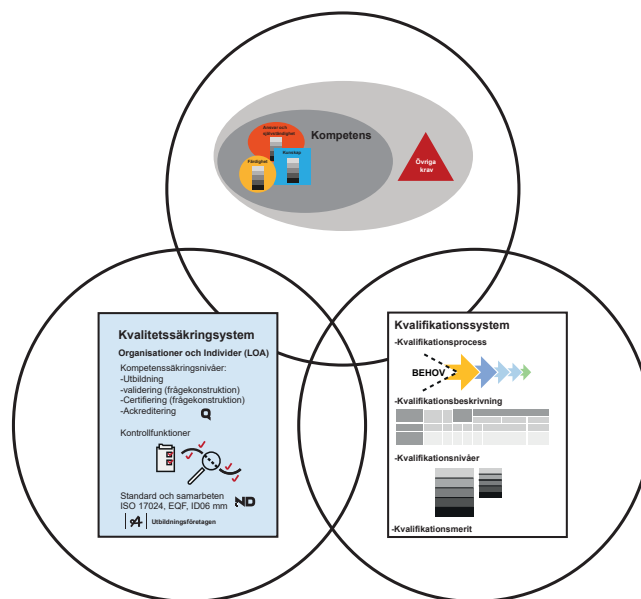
Ansvar och självständighet

Färdighet

Kunskap

Kompetens

Övriga krav

Kvalitetssäkringsystem

Organisationer och Individer (LOA)

Kompetenssäkringsnivåer:
-Utbildning
-validering (frågekonstruktion)
-Certifiering (frågekonstruktion)
-Ackreditering

Q

Kontrollfunktioner

Standard och samarbeten
ISO 17024, EQF, ID06 mm

ND

Utbildningsföretagen

Kvalifikationssystem

-Kvalifikationsprocess

BEHOV

-Kvalifikationsbeskrivning

-Kvalifikationsnivåer

-Kvalifikationsmerit